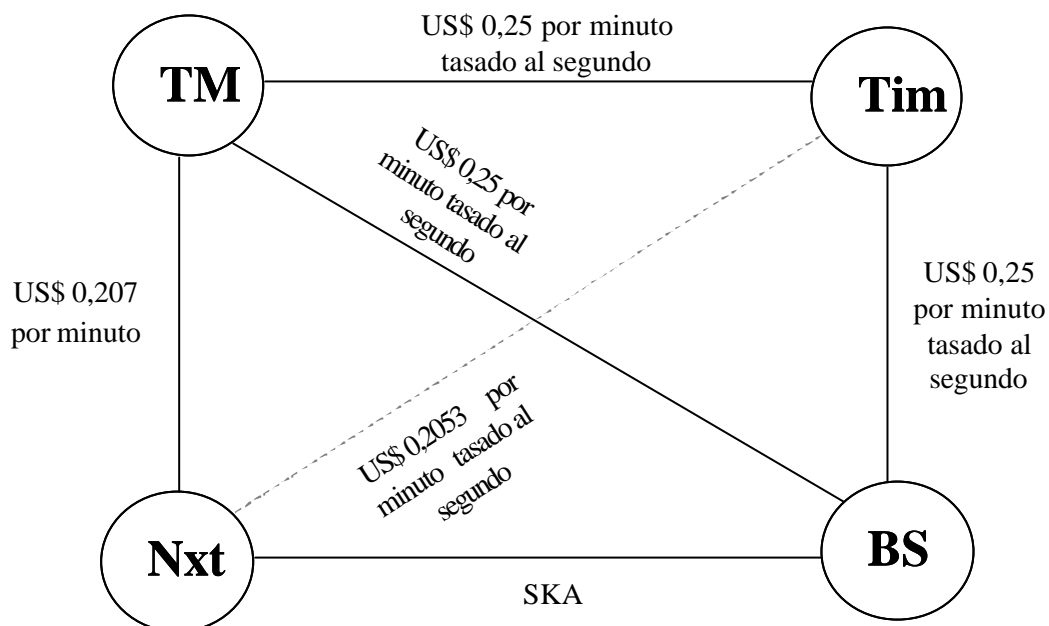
TM

US$ 0,25 por minuto tasado al segundo

Tim

US$ 0,25 por minuto tasado al segundo

US$ 0,207 por minuto

US$ 0,25 por minuto tasado al segundo

US$ 0,2053 por minuto tasado al segundo

Nxt

SKA

BS